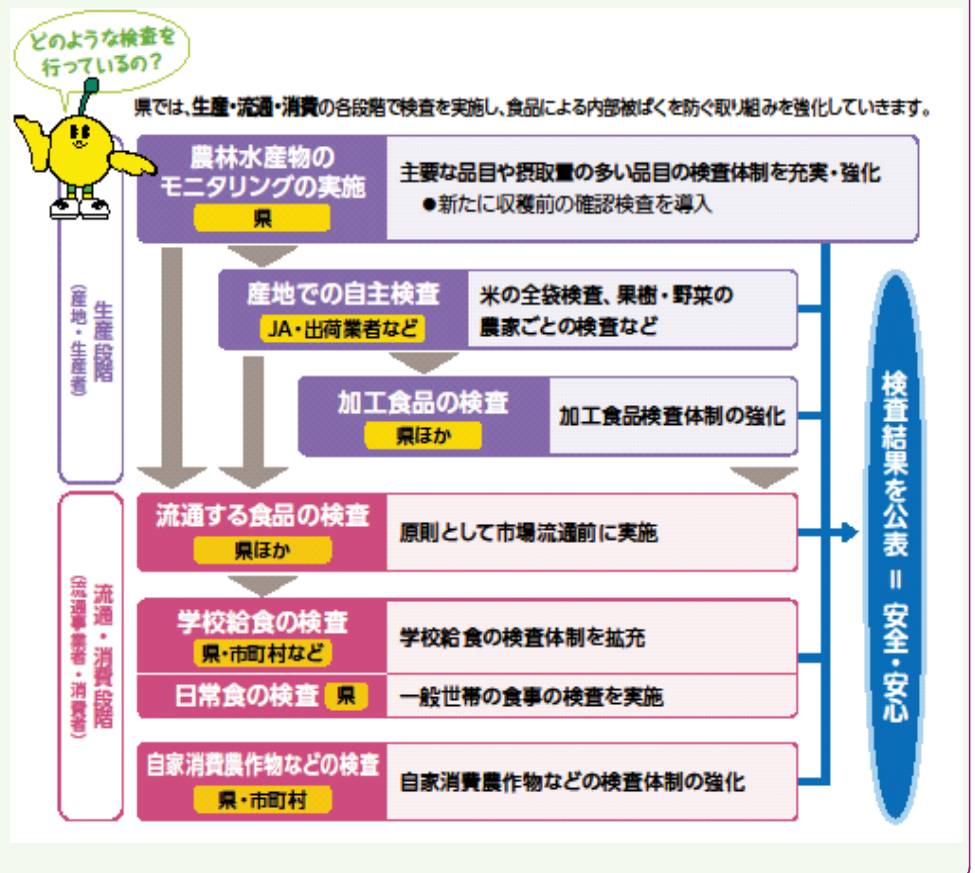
どのような検査を行っているの?

県では、生産・流通・消費の各段階で検査を実施し、食品による内部被ばくを防ぐ取り組みを強化していきます。

生産段階
(産地・生産者)

農林水産物のモニタリングの実施
県
主要な品目や摂取量の多い品目の検査体制を充実・強化
●新たに収穫前の確認検査を導入

産地での自主検査
JA・出荷業者など
米の全袋検査、果樹・野菜の農家ごとの検査など

加工食品の検査
県ほか
加工食品検査体制の強化

流通・消費段階
(流通事業者・消費者)

流通する食品の検査
県ほか
原則として市場流通前に実施

学校給食の検査
県・市町村など
学校給食の検査体制を拡充

日常食の検査 県
一般世帯の食事の検査を実施

自家消費農作物などの検査
県・市町村
自家消費農作物などの検査体制の強化

検査結果を公表 = 安全・安心